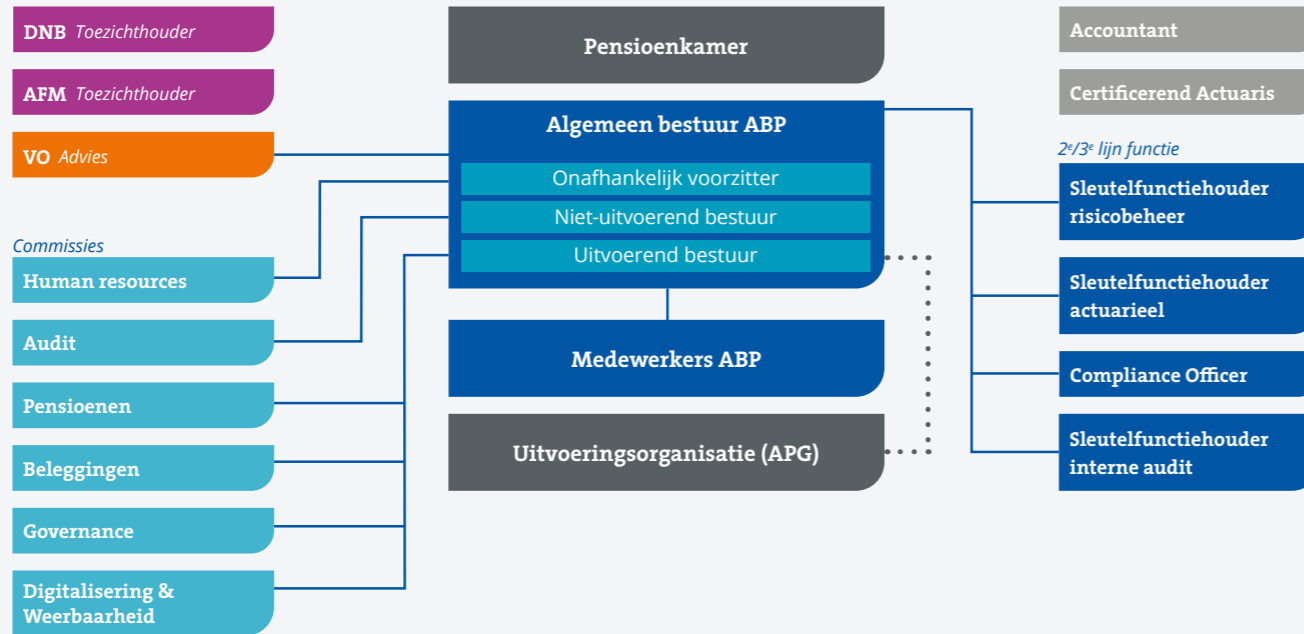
DNB Toezichthouder

AFM Toezichthouder

VO Advies

Commissies

Human resources

Audit

Pensioenen

Beleggingen

Governance

Digitalisering & Weerbaarheid

Pensioenkamer

Algemeen bestuur ABP

Onafhankelijk voorzitter

Niet-uitvoerend bestuur

Uitvoerend bestuur

Medewerkers ABP

Uitvoeringsorganisatie (APG)

Accountant

Certificerend Actuaris

2$^e$/3$^e$ lijn functie

Sleutelfunctiehouder risicobeheer

Sleutelfunctiehouder actuarieel

Compliance Officer

Sleutelfunctiehouder interne audit